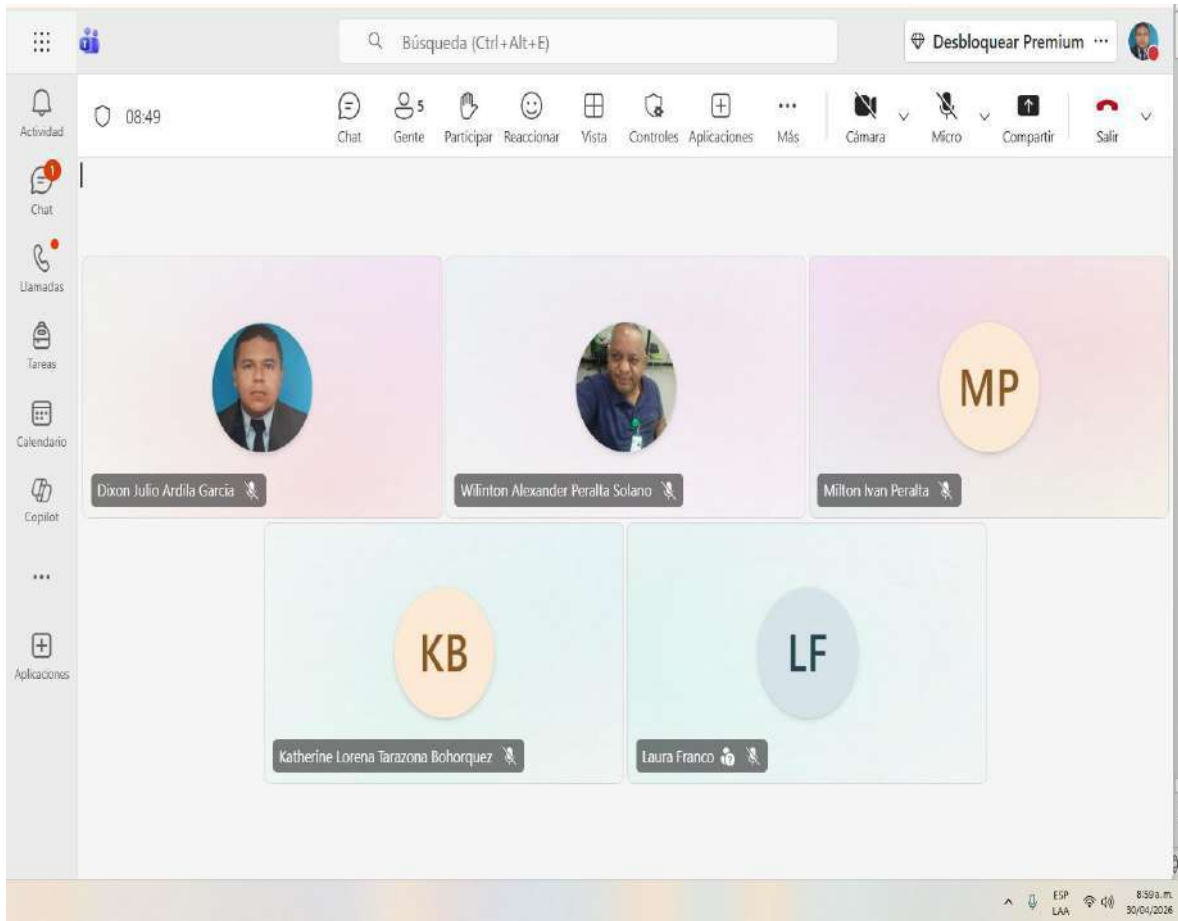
Búsqueda (Ctrl+Alt+E)

Desbloquear Premium ···

Actividad

1
Chat

Llamadas

Tareas

Calendario

Copilot

···

Aplicaciones

08:49

Chat

5
Gente

Participar

Reaccionar

Vista

Controles

Aplicaciones

···
Más

Cámara

Micro

Compartir

Salir

Dixon Julio Ardila Garcia

Wilinton Alexander Peralta Solano

MP

Milton Ivan Peralta

KB

Katherine Lorena Tarazona Bohorquez

LF

Laura Franco

ESP
LAA

8:50a.m.
30/04/2026